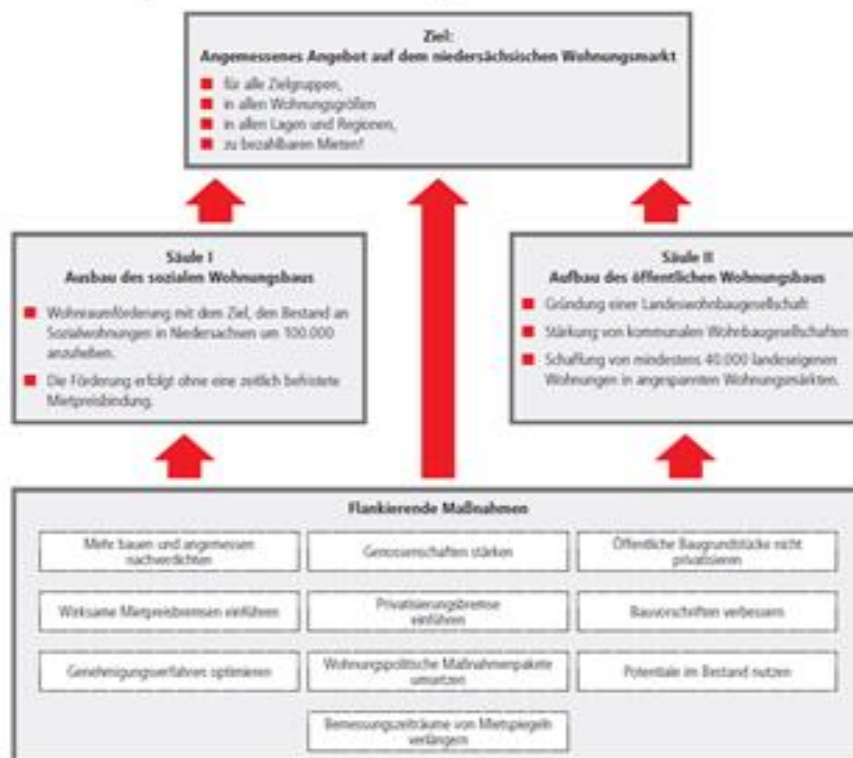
Ziel:
Angemessenes Angebot auf dem niedersächsischen Wohnungsmarkt

- für alle Zielgruppen,
- in allen Wohnungsgrößen
- in allen Lagen und Regionen,
- zu bezahlbaren Mieten?

Säule I
Ausbau des sozialen Wohnungsbaus

- Wohnraumförderung mit dem Ziel, den Bestand an Sozialwohnungen in Niedersachsen um 100.000 anzuheben.
- Die Förderung erfolgt ohne eine zeitlich befristete Mietpreisbindung.

Säule II
Aufbau des öffentlichen Wohnungsbaus

- Gründung einer Landeswohnbaugesellschaft
- Stärkung von kommunalen Wohnbaugesellschaften
- Schaffung von mindestens 40.000 landeseigenen Wohnungen in angespannten Wohnungsmärkten.

Flankierende Maßnahmen

Mehr bauen und angemessen nachverdichten

Genossenschaften stärken

Öffentliche Baugrundstücke nicht privatisieren

Wirksame Mietpreisbremsen einführen

Privatisierungsbremse einführen

Bauvorschriften verbessern

Genehmigungsverfahren optimieren

Wohnungspolitische Maßnahmenpakete umsetzen

Potentiale im Bestand nutzen

Bemessungszeiträume von Mietspiegeln verlängern